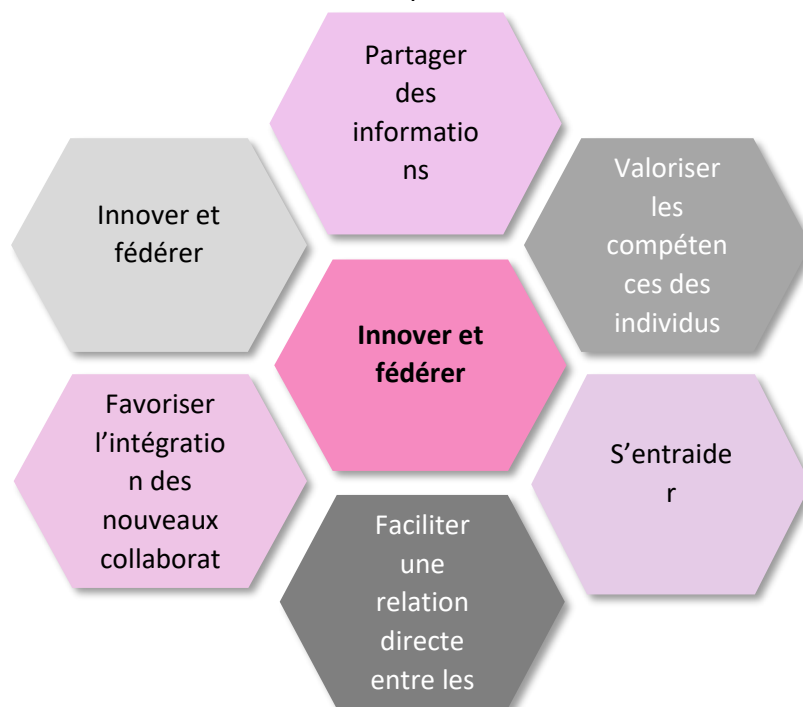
Partager des informations

Innover et fédérer

Valoriser les compétences des individus

Innover et fédérer

Favoriser l'intégration des nouveaux collaborat

S'entraider

Faciliter une relation directe entre les